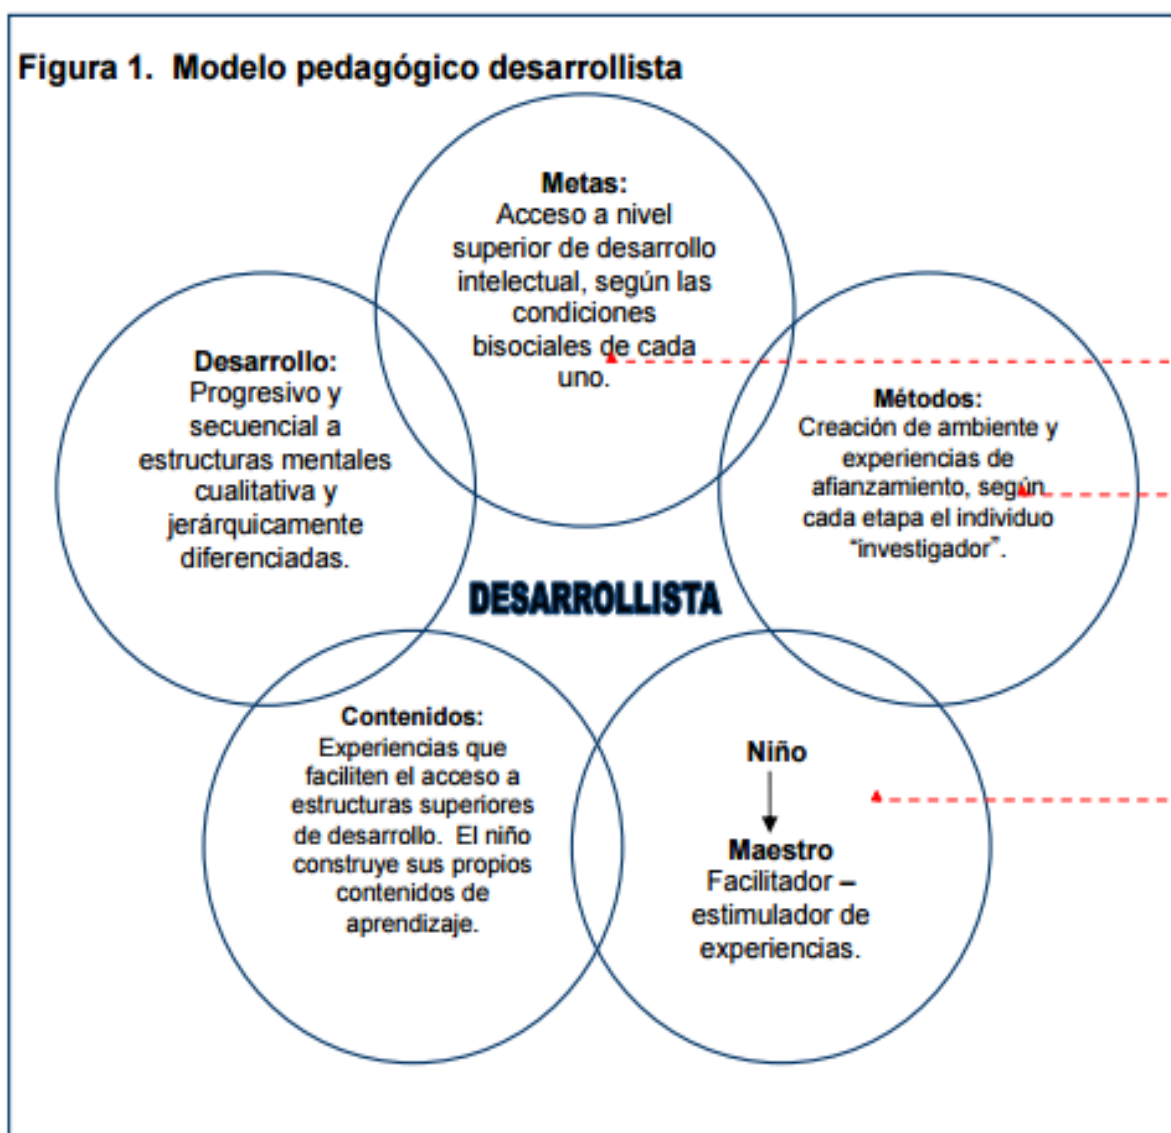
Figura 1. Modelo pedagógico desarrollista

Metas:
Acceso a nivel superior de desarrollo intelectual, según las condiciones bisociales de cada uno.

Desarrollo:
Progresivo y secuencial a estructuras mentales cualitativa y jerárquicamente diferenciadas.

Métodos:
Creación de ambiente y experiencias de afianzamiento, según cada etapa el individuo "investigador".

DESARROLLISTA

Contenidos:
Experiencias que faciliten el acceso a estructuras superiores de desarrollo. El niño construye sus propios contenidos de aprendizaje.

Niño

Maestro
Facilitador – estimulador de experiencias.